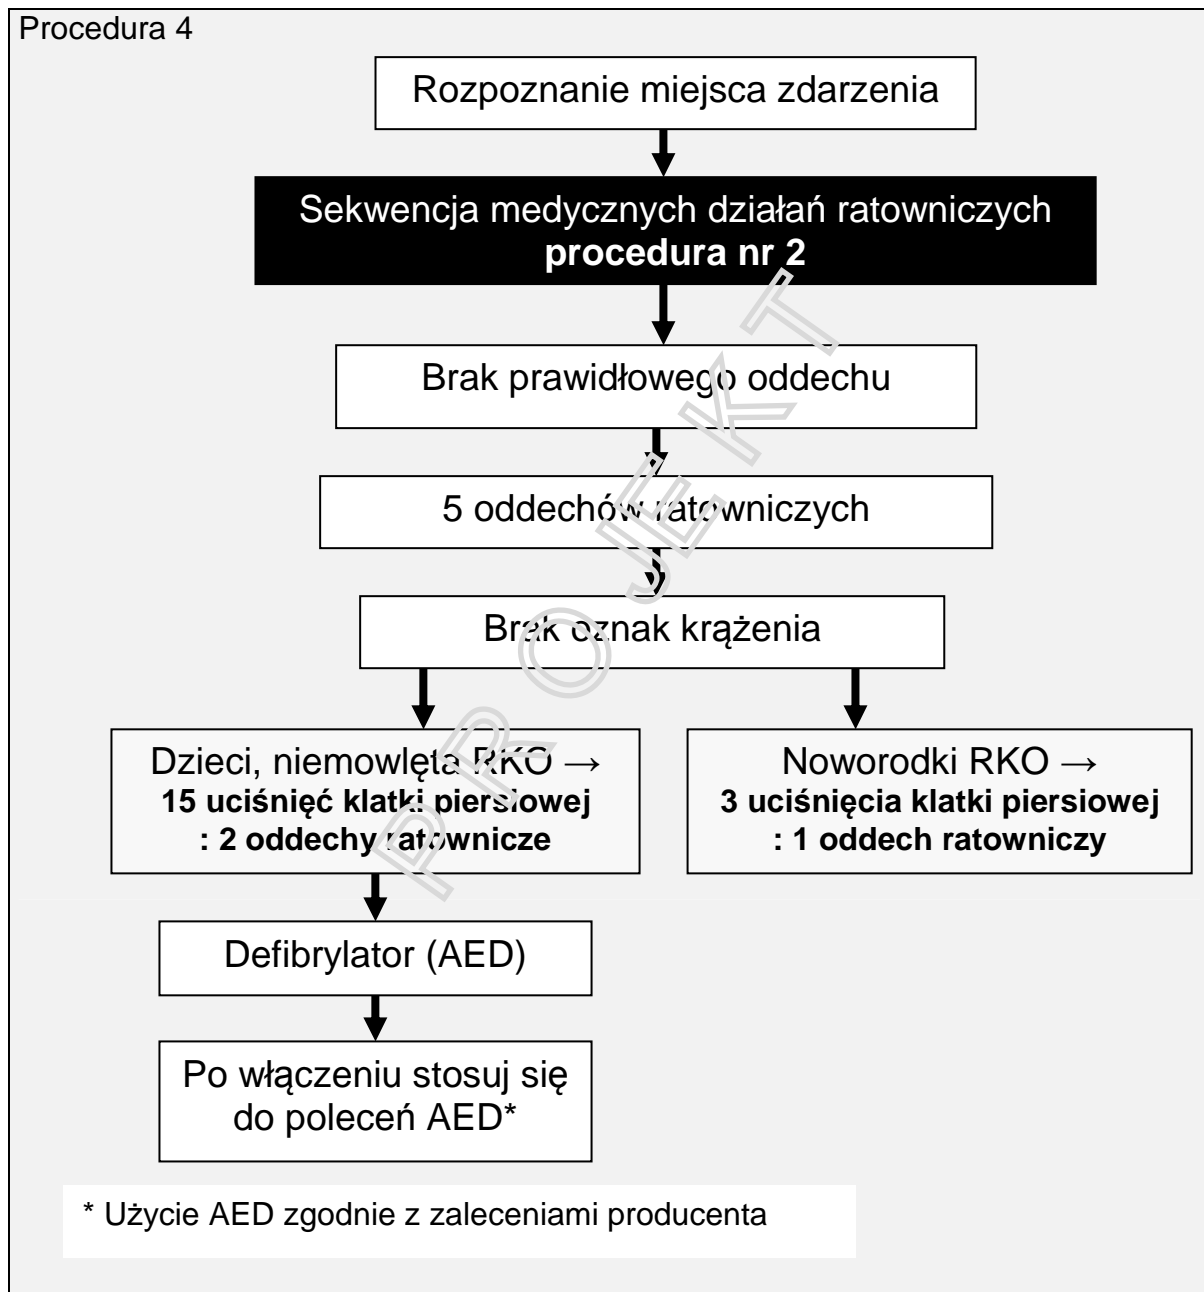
Procedura 4

Rozpoznanie miejsca zdarzenia

Sekwencja medycznych działań ratowniczych
**procedura nr 2**

Brak prawidłowego oddechu

5 oddechów ratowniczych

Brak oznak krążenia

Dzieci, niemowlęta RKO →
**15 uciśnięć klatki piersiowej : 2 oddechy ratownicze**

Noworodki RKO →
**3 uciśnięcia klatki piersiowej : 1 oddech ratowniczy**

Defibrylator (AED)

Po włączeniu stosuj się do poleceń AED*

\* Użycie AED zgodnie z zaleceniami producenta

PROJEKT